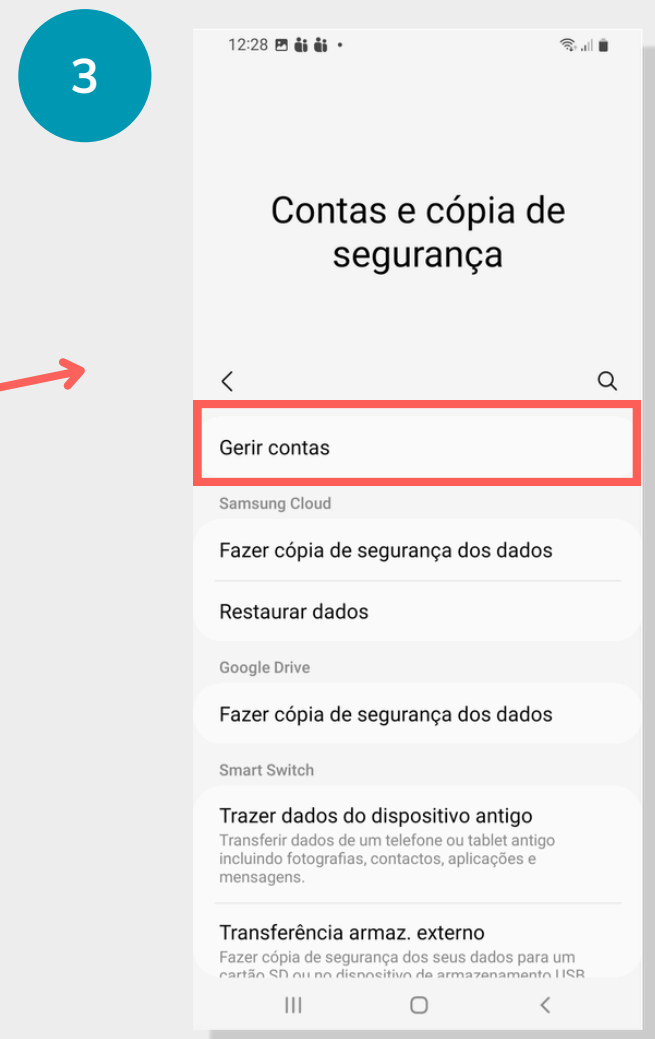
3

12:28

Contas e cópia de segurança

Gerir contas

Samsung Cloud

Fazer cópia de segurança dos dados

Restaurar dados

Google Drive

Fazer cópia de segurança dos dados

Smart Switch

Trazer dados do dispositivo antigo
Transferir dados de um telefone ou tablet antigo incluindo fotografias, contactos, aplicações e mensagens.

Transferência armaz. externo
Fazer cópia de segurança dos seus dados para um cartão SD ou no dispositivo de armazenamento USB